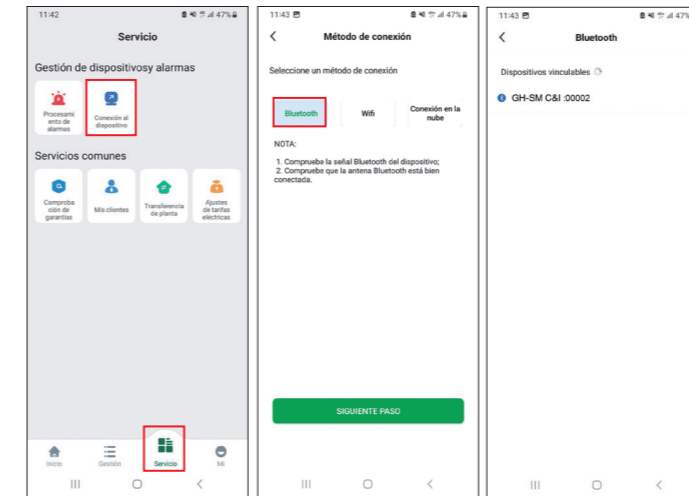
11:42 47%

Servicio

Gestión de dispositivosy alarmas

Procesamiento de alarmas

Conexión al dispositivo

Servicios comunes

Comprobación de garantías

Mis clientes

Transferencia de planta

Ajustes de tarifas eléctricas

Inicio Gestión Servicio Mi

11:43 47%

Método de conexión

Seleccione un método de conexión

Bluetooth

Wifi

Conexión en la nube

NOTA:

1. Compruebe la señal Bluetooth del dispositivo;
2. Compruebe que la antena Bluetooth está bien conectada.

SIGUIENTE PASO

11:43 47%

Bluetooth

Dispositivos vinculables

GH-SM C&I :00002